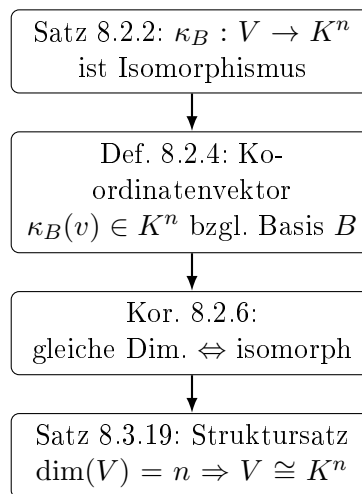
Satz 8.2.2: $\kappa_B : V \to K^n$ ist Isomorphismus

Def. 8.2.4: Koordinatenvektor $\kappa_B(v) \in K^n$ bzgl. Basis $B$

Kor. 8.2.6: gleiche Dim. $\Leftrightarrow$ isomorph

Satz 8.3.19: Struktursatz $\dim(V) = n \Rightarrow V \cong K^n$